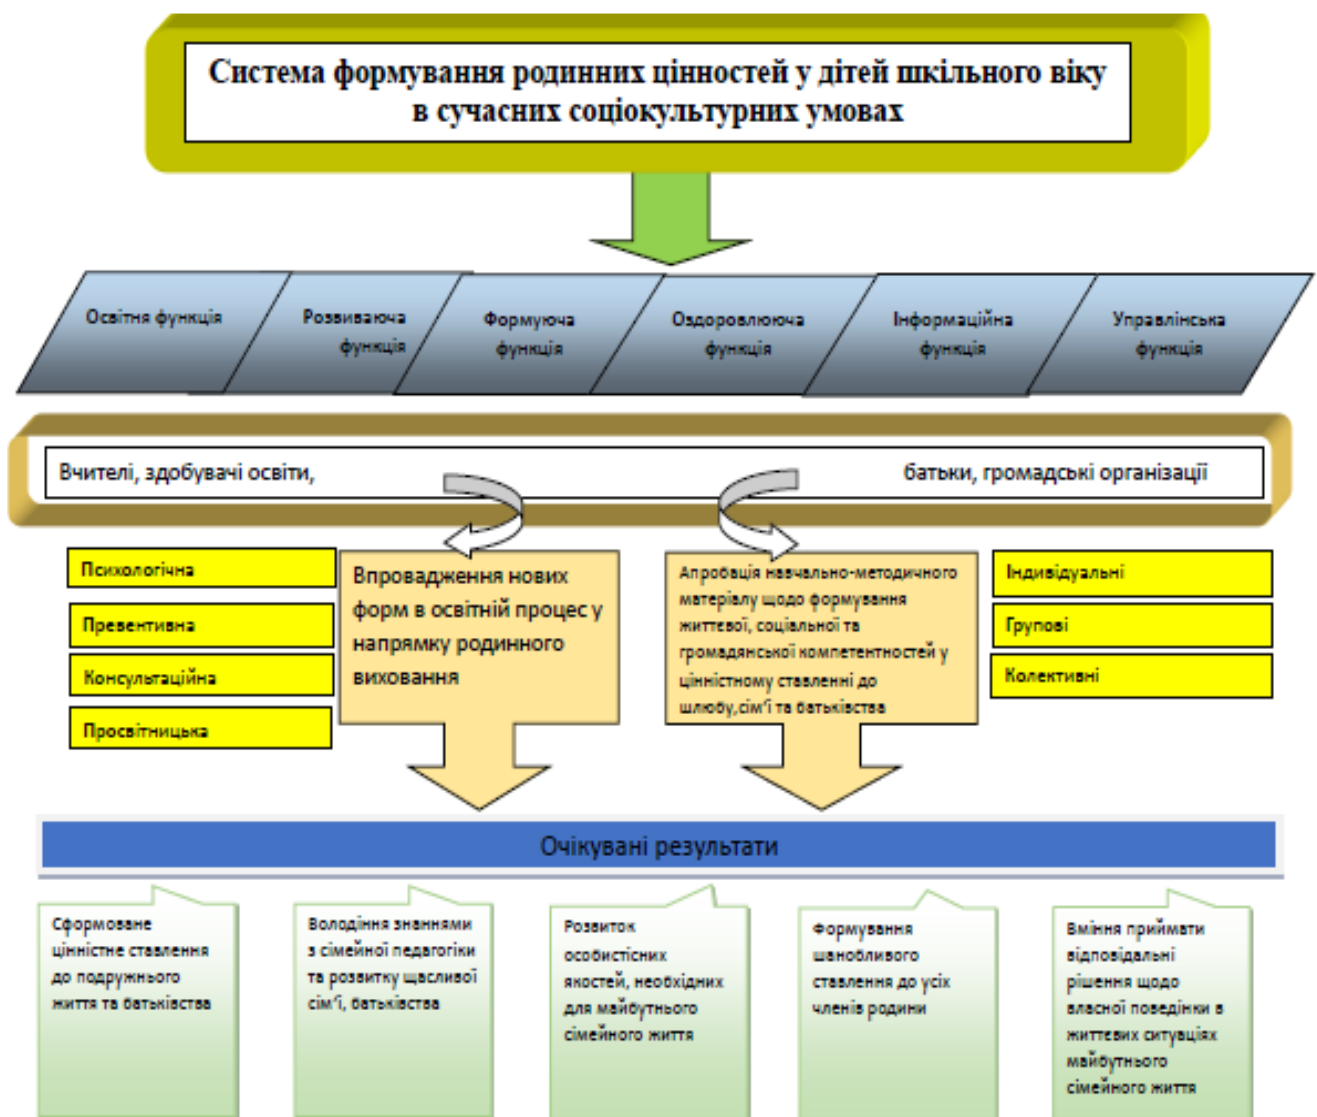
Система формування родинних цінностей у дітей шкільного віку в сучасних соціокультурних умовах

Освітня функція

Розвиваюча функція

Формуюча функція

Оздоровлююча функція

Інформаційна функція

Управлінська функція

Вчителі, здобувачі освіти,

батьки, громадські організації

Психологічна

Превентивна

Консультаційна

Просвітницька

Впровадження нових форм в освітній процес у напрямку родинного виховання

Апробація навчально-методичного матеріалу щодо формування життєвої, соціальної та громадянської компетентностей у ціннісному ставленні до шлюбу,сім'ї та батьківства

Індивідуальні

Групові

Колективні

Очікувані результати

Сформоване ціннісне ставлення до подружнього життя та батьківства

Володіння знаннями з сімейної педагогіки та розвитку щасливої сім'ї, батьківства

Розвиток особистісних якостей, необхідних для майбутнього сімейного життя

Формування шанобливого ставлення до усіх членів родини

Вміння приймати відповідальні рішення щодо власної поведінки в життєвих ситуціях майбутнього сімейного життя